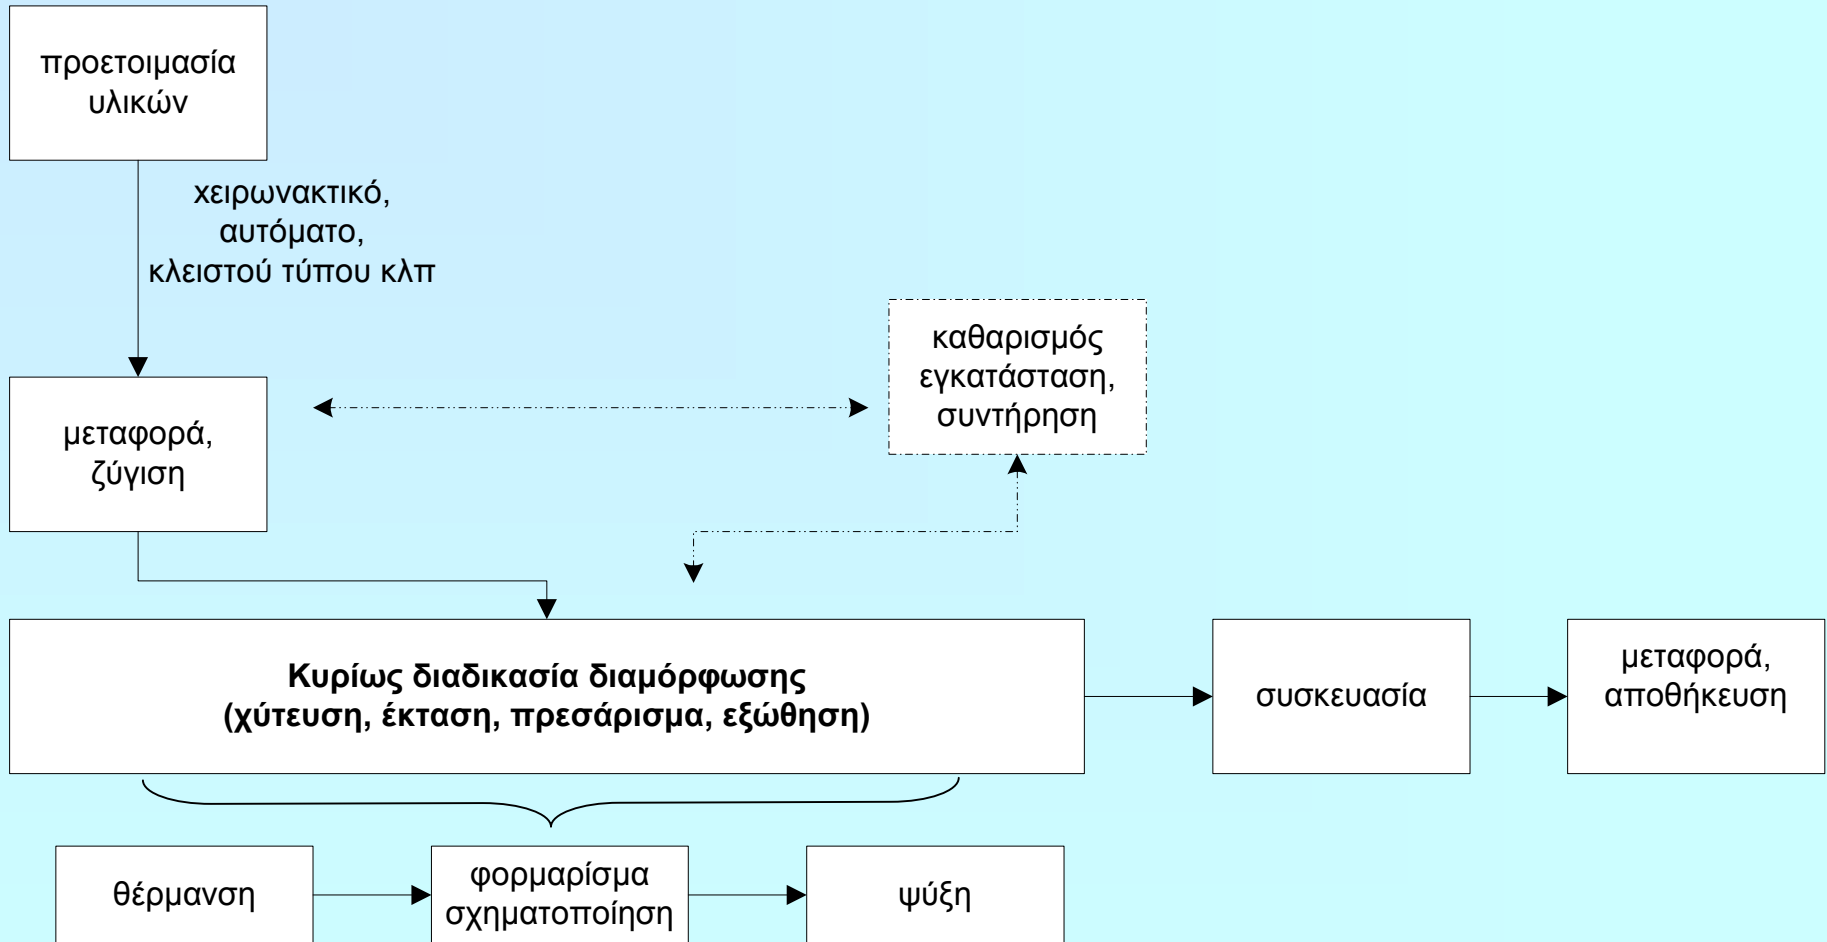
προετοιμασία υλικών

χειρωνακτικό, αυτόματο, κλειστού τύπου κλπ

καθαρισμός εγκατάσταση, συντήρηση

μεταφορά, ζύγιση

Κυρίως διαδικασία διαμόρφωσης (χύτευση, έκταση, πρεσάρισμα, εξώθηση)

συσκευασία

μεταφορά, αποθήκευση

θέρμανση

φορμαρίσμα σχηματοποίηση

ψύξη